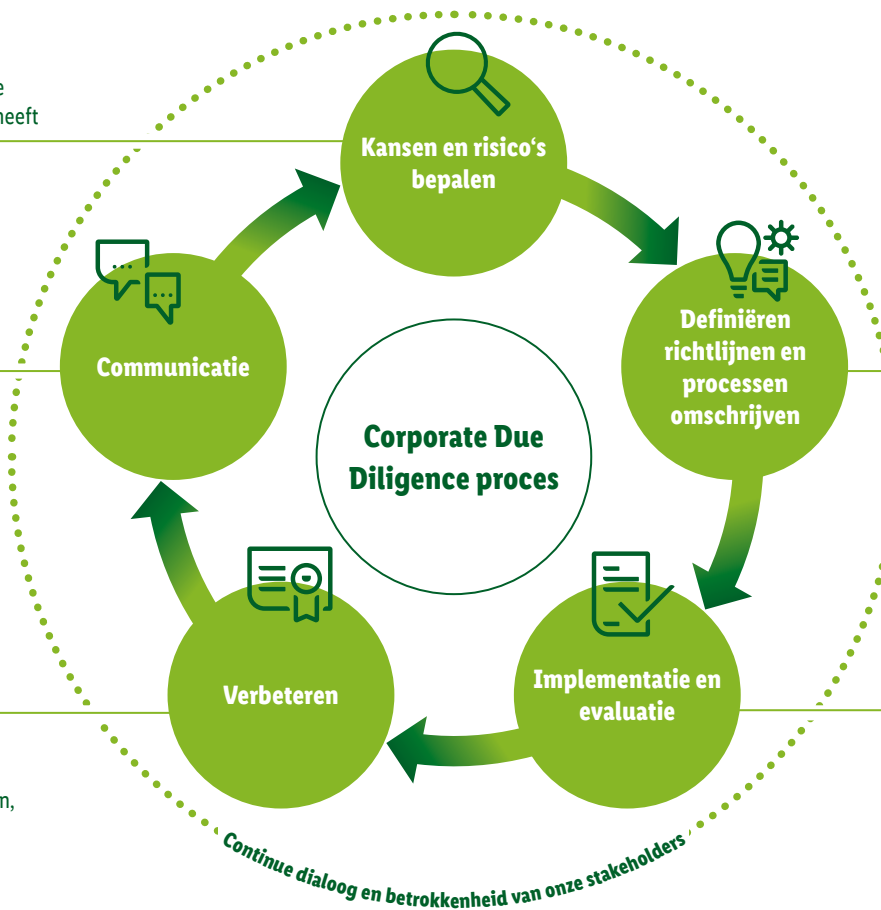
e
heeft

n,

Kansen en risico‘s bepalen

Definiëren richtlijnen en processen omschrijven

Implementatie en evaluatie

Verbeteren

Communicatie

Corporate Due Diligence proces

Continue dialoog en betrokkenheid van onze stakeholders